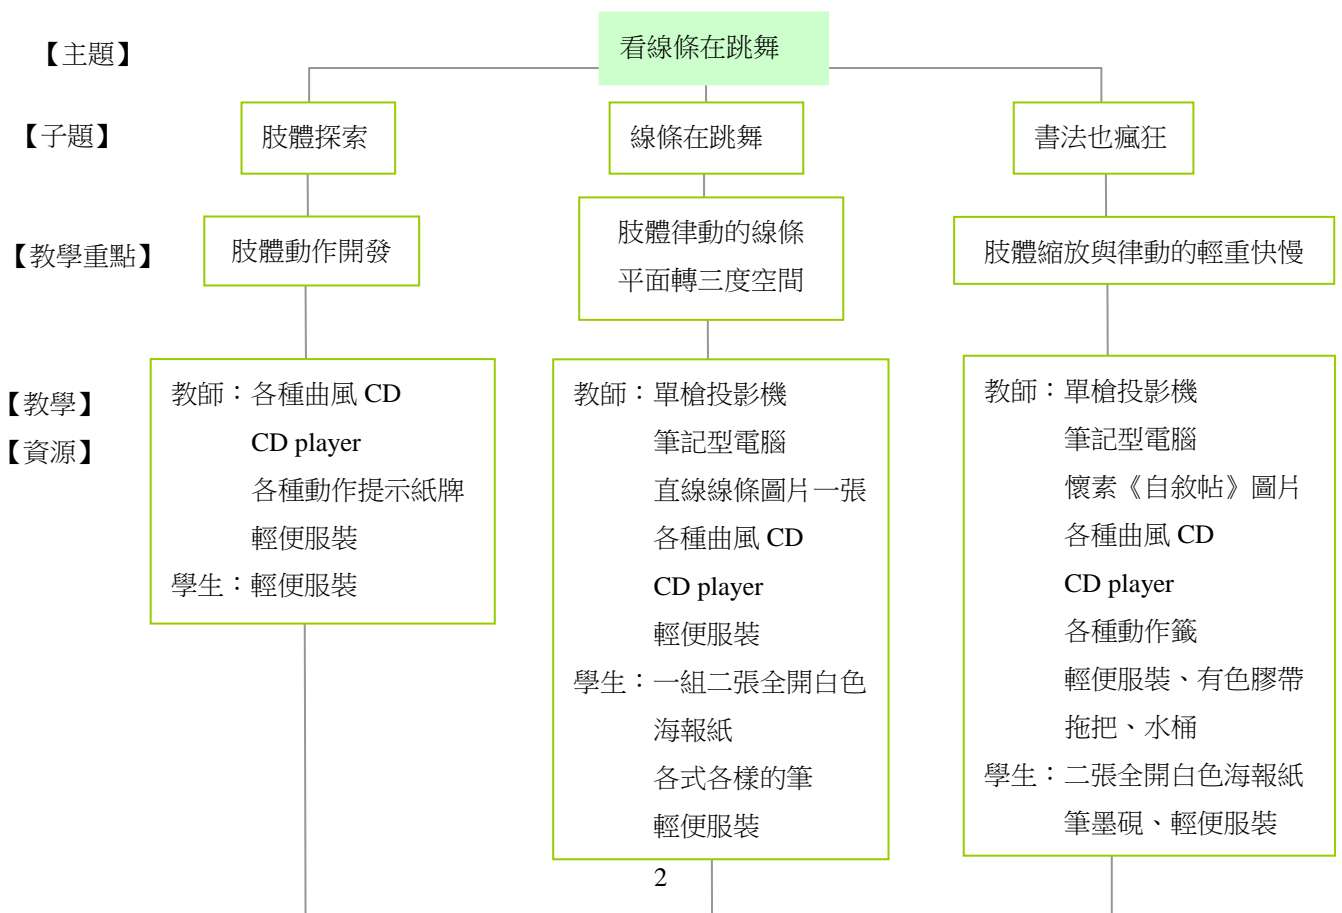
【主題】

看線條在跳舞

【子題】

肢體探索

線條在跳舞

書法也瘋狂

【教學重點】

肢體動作開發

肢體律動的線條
平面轉三度空間

肢體縮放與律動的輕重快慢

【教學】
【資源】

教師：各種曲風 CD
CD player
各種動作提示紙牌
輕便服裝
學生：輕便服裝

教師：單槍投影機
筆記型電腦
直線線條圖片一張
各種曲風 CD
CD player
輕便服裝
學生：一組二張全開白色海報紙
各式各樣的筆
輕便服裝

教師：單槍投影機
筆記型電腦
懷素《自敘帖》圖片
各種曲風 CD
CD player
各種動作籤
輕便服裝、有色膠帶
拖把、水桶
學生：二張全開白色海報紙
筆墨硯、輕便服裝

2